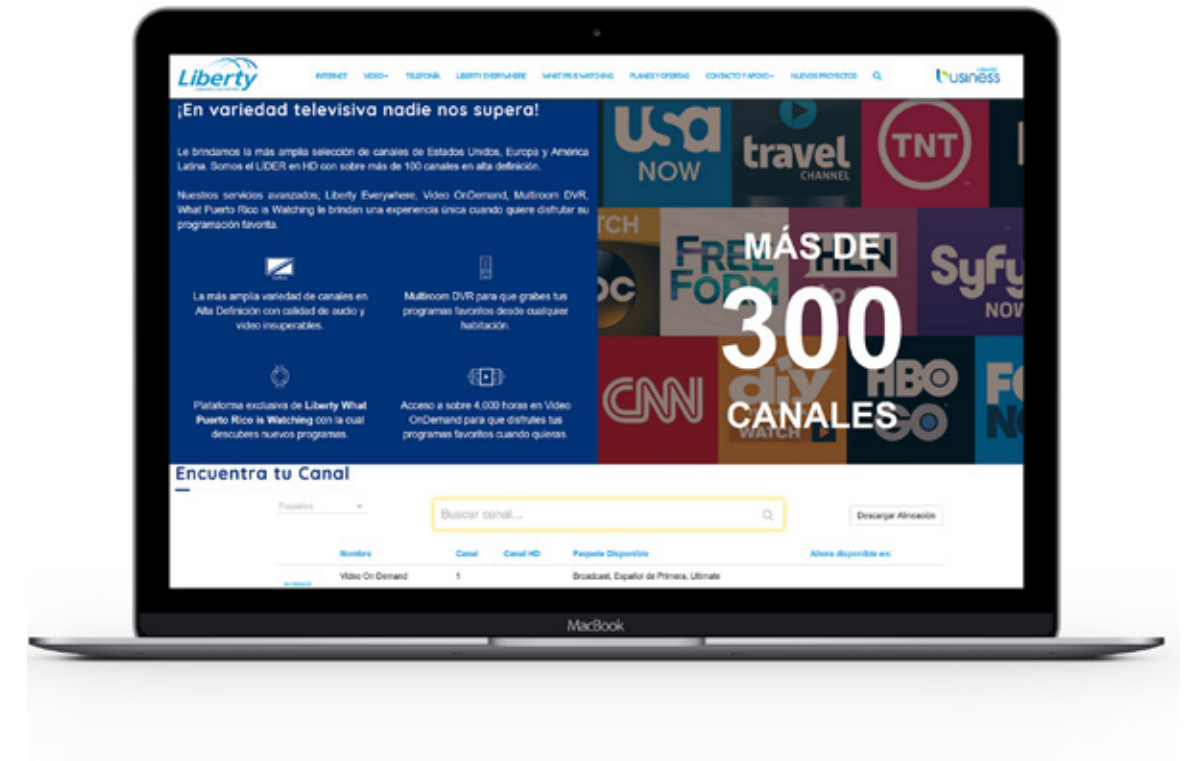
Liberty

INTERNET VIDEO TELEFONÍA LIBERTY EVERYWHERE WHAT PR IS WATCHING PLANES Y OFERTAS CONTACTO Y APOYO NUEVOS PROYECTOS

business

¡En variedad televisiva nadie nos supera!

Le brindamos la más amplia selección de canales de Estados Unidos, Europa y America Latina. Somos el LÍDER en HD con sobre más de 100 canales en alta definición.

Nuestros servicios avanzados; Liberty Everywhere, Video OnDemand, Multiroom DVR, What Puerto Rico is Watching le brindan una experiencia única cuando quiere disfrutar su programación favorita.

La más amplia variedad de canales en Alta Definición con calidad de audio y video insuperables.

Multiroom DVR para que grabes tus programas favoritos desde cualquier habitación.

Plataforma exclusiva de Liberty What Puerto Rico is Watching con la cual descubres nuevos programas.

Acceso a sobre 4,000 horas en Video OnDemand para que disfrutes tus programas favoritos cuando quieras.

usa NOW travel CHANNEL TNT FREE FORM Syfy NOW CNN diy HBO GO

MÁS DE 300 CANALES

Encuentra tu Canal

Paquetes

Buscar canal...

Descargar Alineación

| Nombre | Canal | Canal HD | Paquete Disponible | Ahora disponible en: |
|---|---|---|---|---|
| Video On Demand | 1 | | Broadcast, Español de Primera, Ultimate | |

MacBook